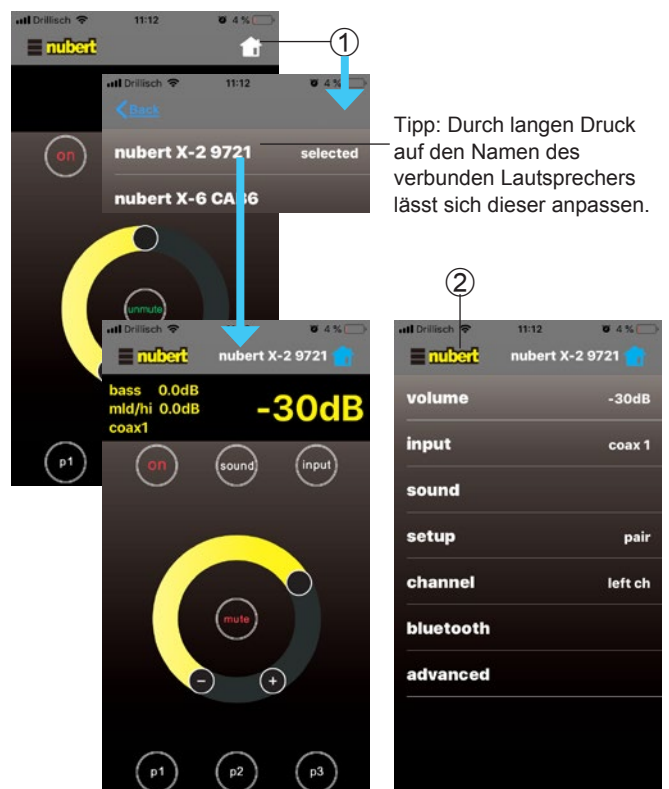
Drillisch 11:12 4 %
nubert
①
Drillisch 11:12 4 %
Back
nubert X-2 9721 selected
nubert X-6 CA66
Tipp: Durch langen Druck auf den Namen des verbunden Lautsprechers lässt sich dieser anpassen.
on
unmute
p1
Drillisch 11:12 4 %
nubert nubert X-2 9721
bass 0.0dB
mld/hi 0.0dB
coax1
-30dB
on sound input
mute
p1 p2 p3
②
Drillisch 11:12 4 %
nubert nubert X-2 9721
volume -30dB
input coax 1
sound
setup pair
channel left ch
bluetooth
advanced